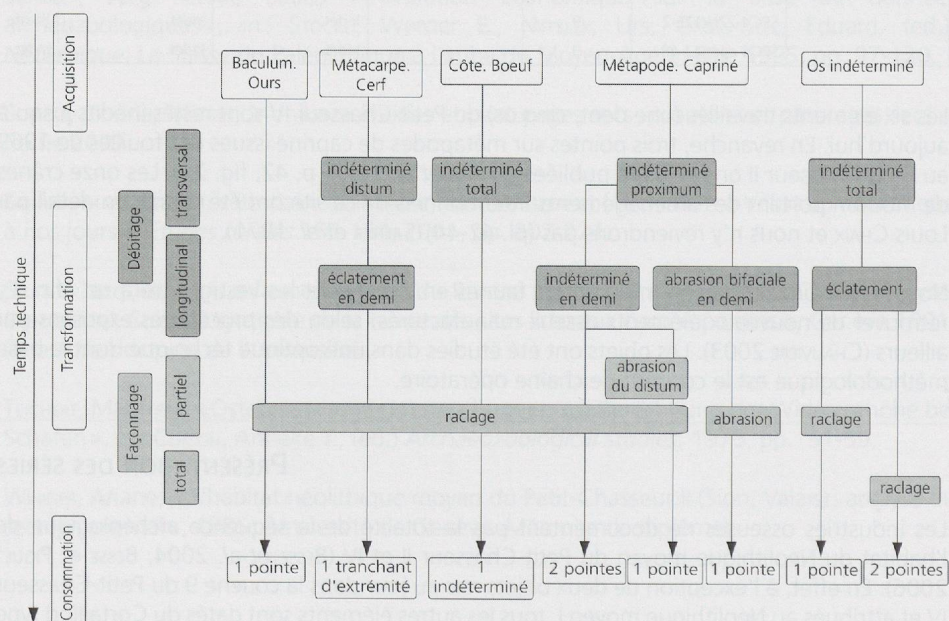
Temps technique

Acquisition

Transformation

Débitage

transversal

longitudinal

Façonnage

partiel

total

Consommation

Baculum. Ours

Métacarpe. Cerf

Côte. Boeuf

Métapode. Capriné

Os indéterminé

indéterminé distum

indéterminé total

indéterminé proximum

indéterminé total

éclatement en demi

indéterminé en demi

abrasion bifaciale en demi

éclatement

abrasion du distum

raclage

abrasion

raclage

raclage

1 pointe

1 tranchant d'extrémité

1 indéterminé

2 pointes

1 pointe

1 pointe

1 pointe

2 pointes